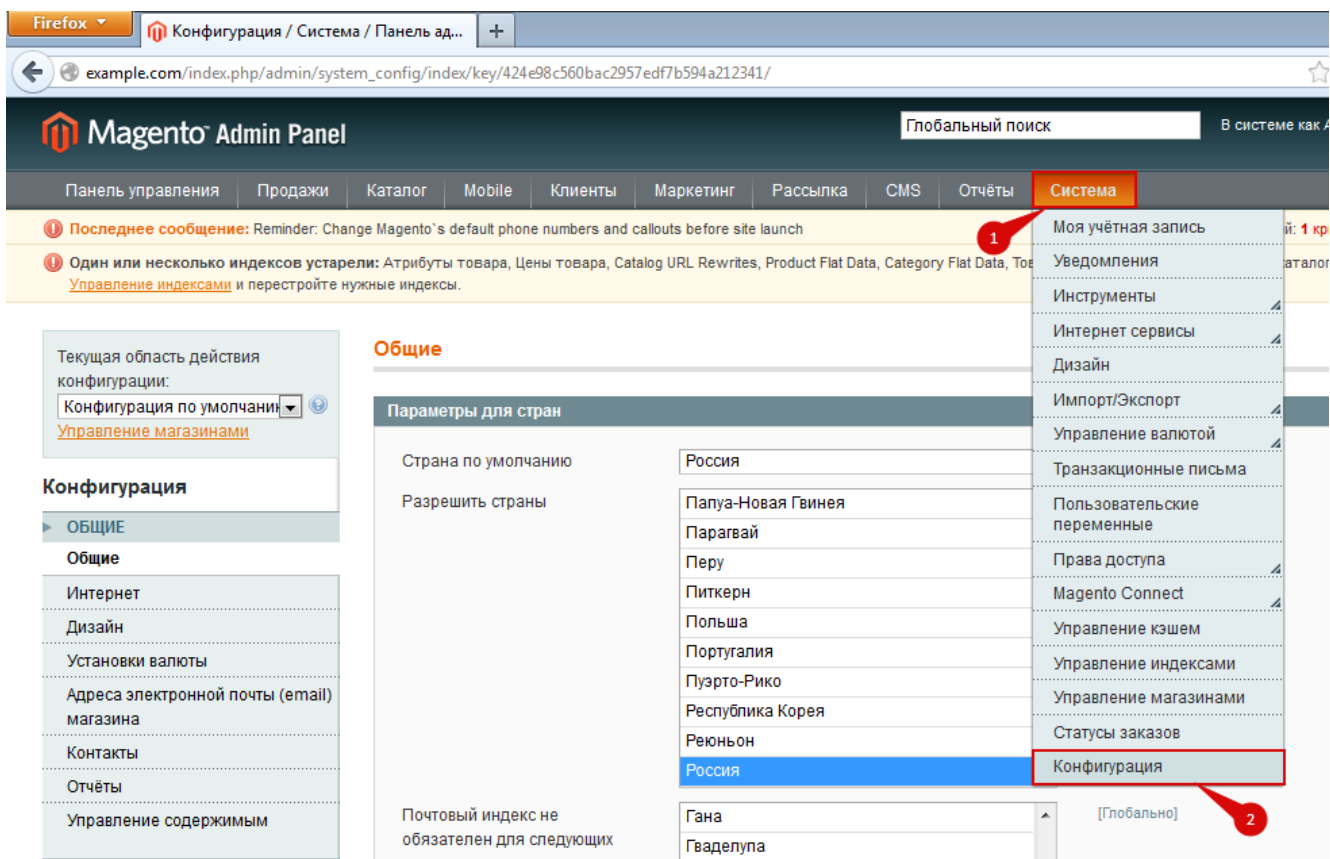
Firefox
Конфигурация / Система / Панель ад...
+
example.com/index.php/admin/system_config/index/key/424e98c560bac2957edf7b594a212341/

Magento Admin Panel
Глобальный поиск
В системе как A

Панель управления | Продажи | Каталог | Mobile | Клиенты | Маркетинг | Рассылка | CMS | Отчёты | Система

Последнее сообщение: Reminder: Change Magento`s default phone numbers and callouts before site launch
й: 1 кр

Один или несколько индексов устарели: Атрибуты товара, Цены товара, Catalog URL Rewrites, Product Flat Data, Category Flat Data, Тов
каталог
Управление индексами и перестройте нужные индексы.

1

Моя учётная запись
Уведомления
Инструменты
Интернет сервисы
Дизайн
Импорт/Экспорт
Управление валютой
Транзакционные письма
Пользовательские переменные
Права доступа
Magento Connect
Управление кэшем
Управление индексами
Управление магазинами
Статусы заказов
Конфигурация

2

Текущая область действия конфигурации:
Конфигурация по умолчани
Управление магазинами

Конфигурация
ОБЩИЕ
Общие
Интернет
Дизайн
Установки валюты
Адреса электронной почты (email) магазина
Контакты
Отчёты
Управление содержимым

Общие

Параметры для стран

Страна по умолчанию
Россия

Разрешить страны
Папуа-Новая Гвинея
Парагвай
Перу
Питкерн
Польша
Португалия
Пуэрто-Рико
Республика Корея
Реюньон
Россия

Почтовый индекс не обязателен для следующих
Гана
Гваделупа

[Глобально]